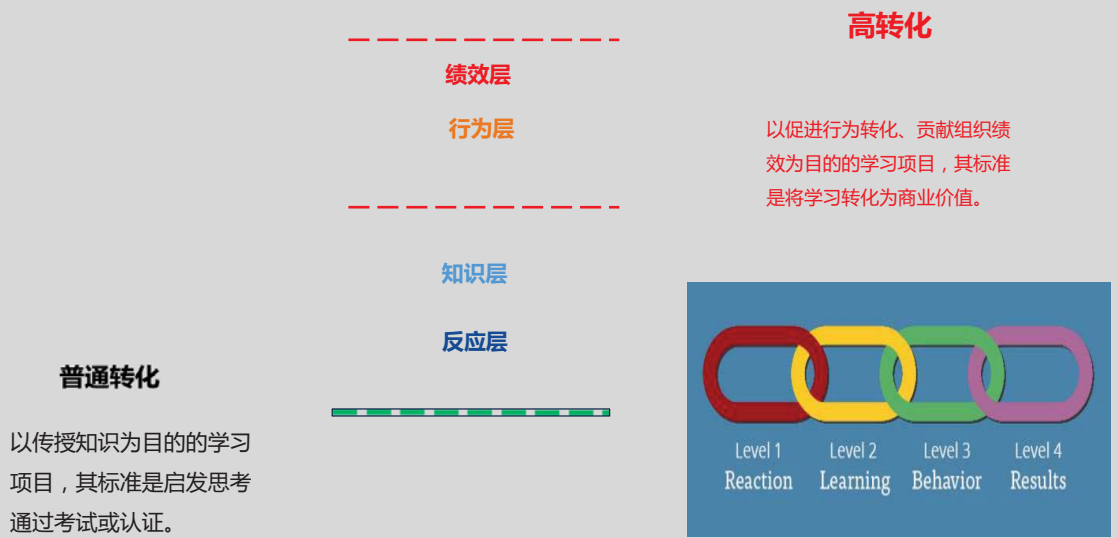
高转化

绩效层

行为层

以促进行为转化、贡献组织绩效为目的的学习项目，其标准是将学习转化为商业价值。

知识层

反应层

普通转化

以传授知识为目的的学习项目，其标准是启发思考通过考试或认证。

Level 1
Reaction

Level 2
Learning

Level 3
Behavior

Level 4
Results